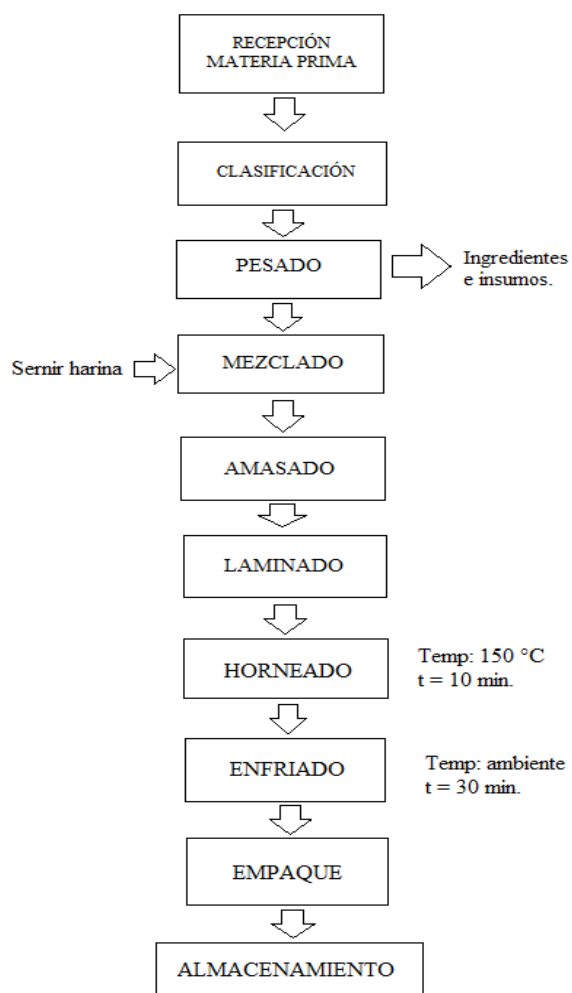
RECEPCIÓN MATERIA PRIMA

CLASIFICACIÓN

PESADO

Ingredientes e insumos.

Sernir harina

MEZCLADO

AMASADO

LAMINADO

HORNEADO

Temp: 150 °C
t = 10 min.

ENFRIADO

Temp: ambiente
t = 30 min.

EMPAQUE

ALMACENAMIENTO